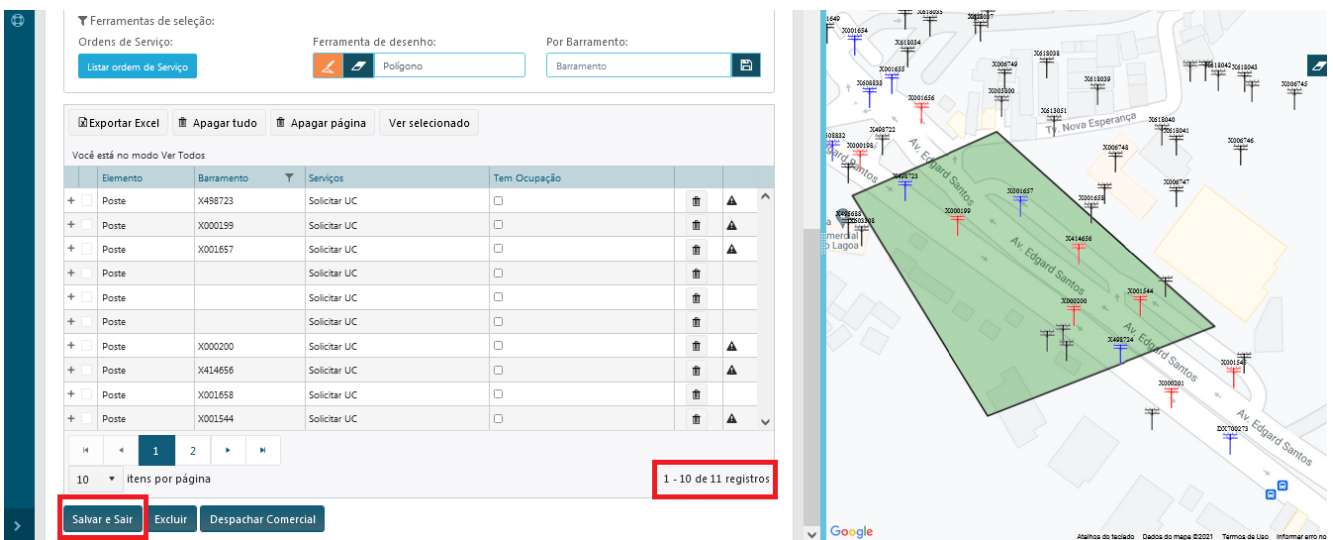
Ferramentas de seleção:

Ordens de Serviço:

Listar ordem de Serviço

Ferramenta de desenho:

Polígono

Por Barramento:

Barramento

Exportar Excel | Apagar tudo | Apagar página | Ver selecionado

Você está no modo Ver Todos

| | Elemento | Barramento | Serviços | Tem Ocupação | | |
|---|---|---|---|---|---|---|
| + | Poste | X498723 | Solicitar UC | | | |
| + | Poste | X000199 | Solicitar UC | | | |
| + | Poste | X001657 | Solicitar UC | | | |
| + | Poste | | Solicitar UC | | | |
| + | Poste | | Solicitar UC | | | |
| + | Poste | | Solicitar UC | | | |
| + | Poste | X000200 | Solicitar UC | | | |
| + | Poste | X414656 | Solicitar UC | | | |
| + | Poste | X001658 | Solicitar UC | | | |
| + | Poste | X001544 | Solicitar UC | | | |

1 2

10 itens por página

1 - 10 de 11 registros

Salvar e Sair | Excluir | Despachar Comercial

X001654 X618034 X606833 X001655 X006749 X618038 X618039 X003300 X001656 X618042 X618043 X006745 X613051 Tv. Nova Esperança X618040 X618041 X498722 X006746 X000198 X006748 Av. Edgard Santos X498723 X001637 X006747 X001638 X000199 X414656 Av. Edgard Santos X001544 X000200 Av. Edgard Santos X498724 X001545 X000201 Av. Edgard Santos DX700273 Lagoa

Google Atalhos do teclado Dados do mapa ©2021 Termos de Uso Informar erro no